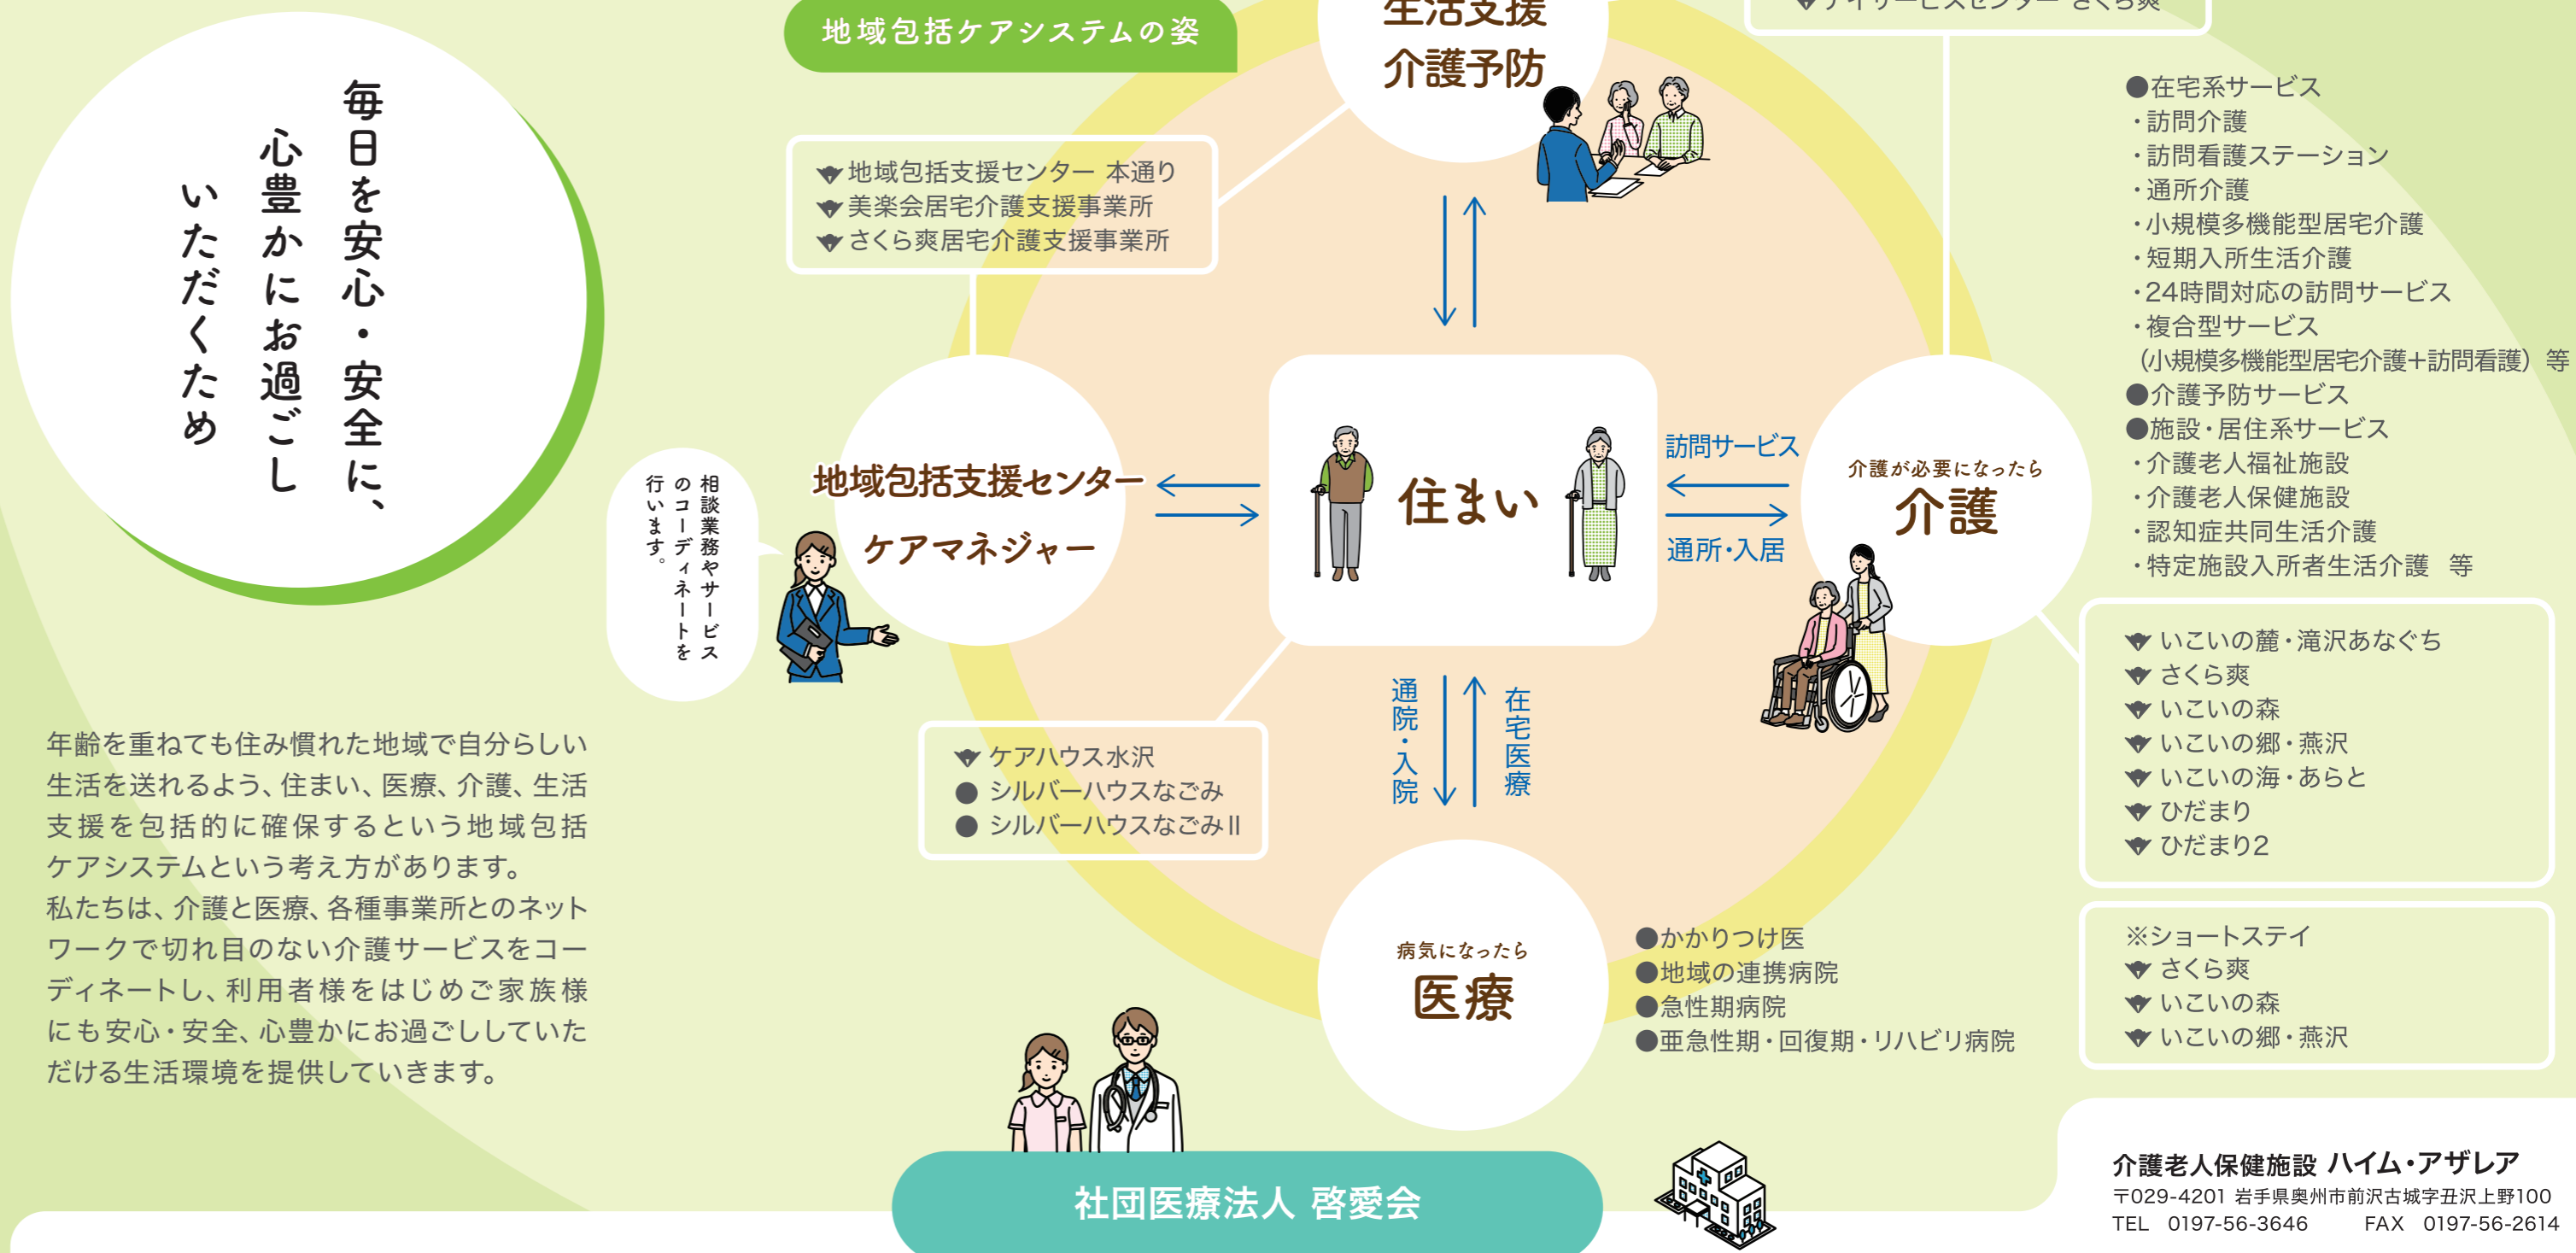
毎日を安心・安全に、
心豊かにお過ごし
いただくため

年齢を重ねても住み慣れた地域で自分らしい生活を送れるよう、住まい、医療、介護、生活支援を包括的に確保するという地域包括ケアシステムという考え方があります。
私たちは、介護と医療、各種事業所とのネットワークで切れ目のない介護サービスをコーディネートし、利用者様をはじめご家族様にも安心・安全、心豊かにお過ごししていただける生活環境を提供していきます。

地域包括ケアシステムの姿

生活支援
介護予防

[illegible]イサービスセンター さくら爽

地域包括支援センター 本通り
美楽会居宅介護支援事業所
さくら爽居宅介護支援事業所

相談業務やサービスのコーディネートを行います。

地域包括支援センター
ケアマネジャー

住まい

訪問サービス
通所・入居

介護が必要になったら
介護

●在宅系サービス
・訪問介護
・訪問看護ステーション
・通所介護
・小規模多機能型居宅介護
・短期入所生活介護
・24時間対応の訪問サービス
・複合型サービス
(小規模多機能型居宅介護+訪問看護) 等
●介護予防サービス
●施設・居住系サービス
・介護老人福祉施設
・介護老人保健施設
・認知症共同生活介護
・特定施設入所者生活介護 等

いこいの麓・滝沢あなぐち
さくら爽
いこいの森
いこいの郷・燕沢
いこいの海・あらと
ひだまり
ひだまり2

ケアハウス水沢
● シルバーハウスなごみ
● シルバーハウスなごみII

通院・入院
在宅医療

病気になったら
医療

●かかりつけ医
●地域の連携病院
●急性期病院
●亜急性期・回復期・リハビリ病院

※ショートステイ
さくら爽
いこいの森
いこいの郷・燕沢

社団医療法人 啓愛会

介護老人保健施設 ハイム・アザレア
〒029-4201 岩手県奥州市前沢古城字丑沢上野100
TEL 0197-56-3646 FAX 0197-56-2614